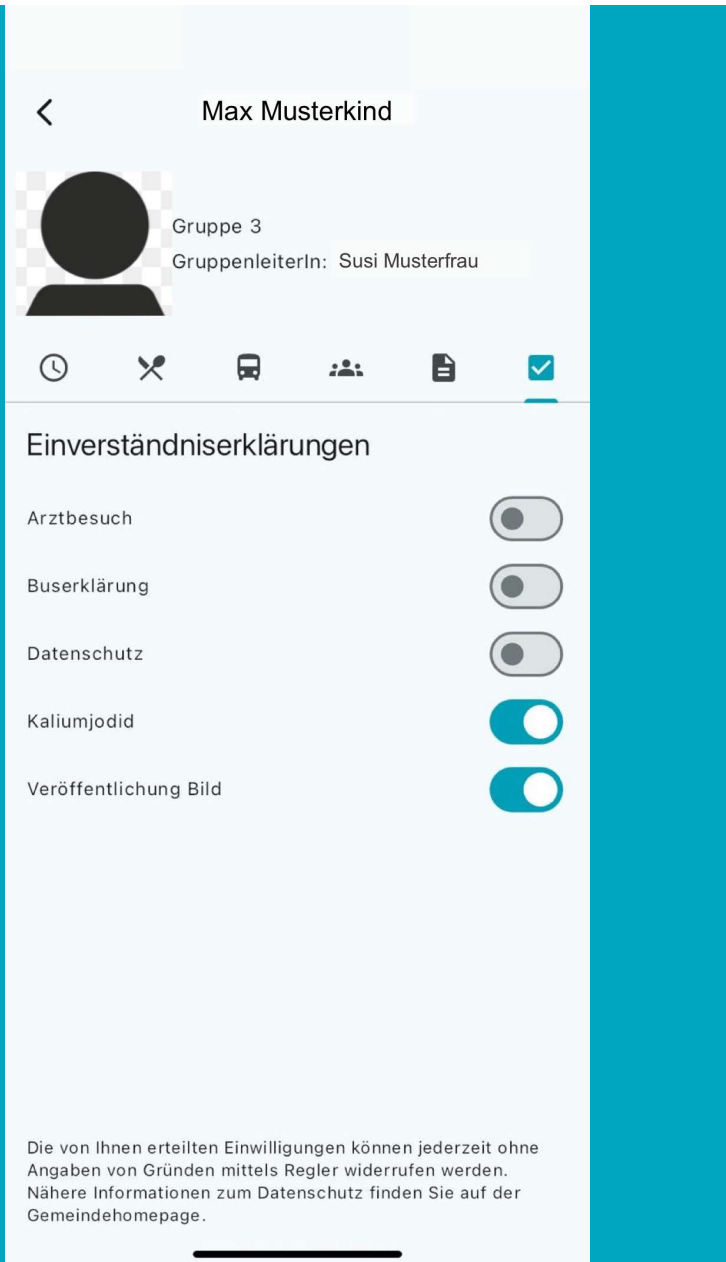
Max Musterkind

Gruppe 3
GruppenleiterIn: Susi Musterfrau

Einverständniserklärungen

Arztbesuch

Buserklärung

Datenschutz

Kaliumjodid

Veröffentlichung Bild

Die von Ihnen erteilten Einwilligungen können jederzeit ohne Angaben von Gründen mittels Regler widerrufen werden. Nähere Informationen zum Datenschutz finden Sie auf der Gemeindehomepage.